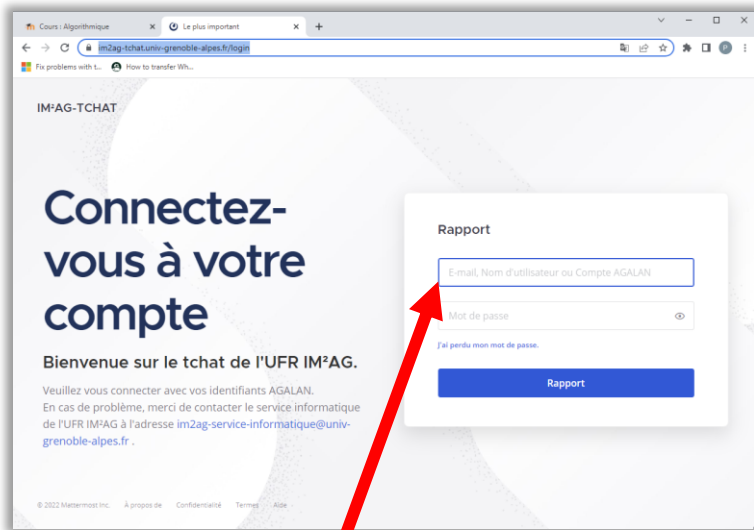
Cours : Algorithmique
Le plus important
+
im2ag-tchat.univ-grenoble-alpes.fr/login
Fix problems with t...
How to transfer Wh...

IM²AG-TCHAT

Connectez-vous à votre compte

Bienvenue sur le tchat de l'UFR IM²AG.

Veuillez vous connecter avec vos identifiants AGALAN.
En cas de problème, merci de contacter le service informatique de l'UFR IM²AG à l'adresse im2ag-service-informatique@univ-grenoble-alpes.fr .

Rapport

E-mail, Nom d'utilisateur ou Compte AGALAN

Mot de passe

J'ai perdu mon mot de passe.

Rapport

© 2022 Mattermost Inc. À propos de Confidentialité Termes Aide